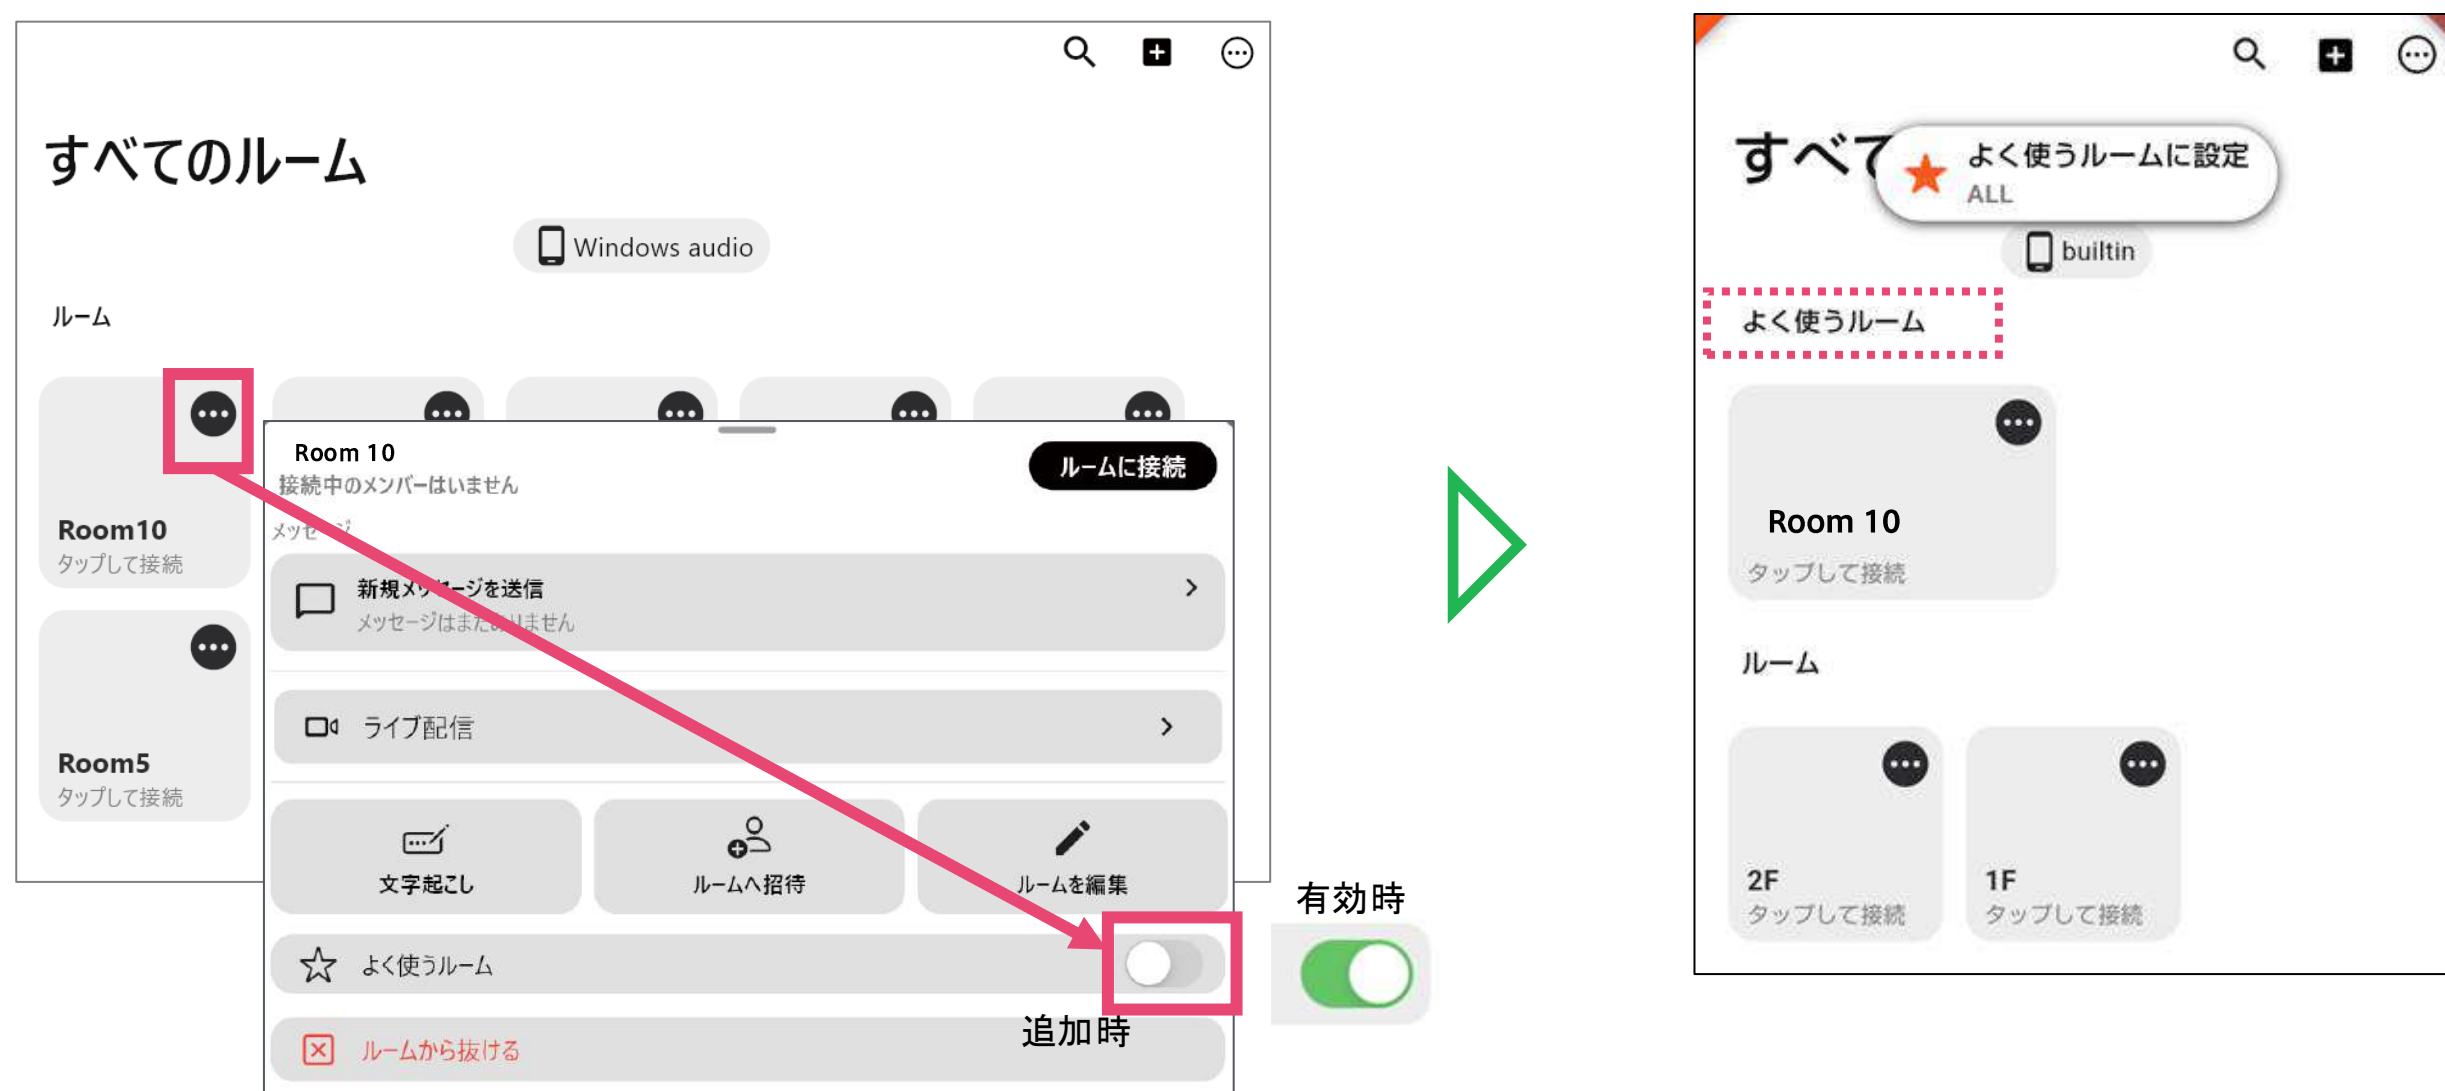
すべてのルーム

Windows audio

ルーム

Room10
タップして接続

Room5
タップして接続

Room 10
接続中のメンバーはいません
ルームに接続

メッセージ

新規メッセージを送信
メッセージはまだありません

ライブ配信

文字起こし
ルームへ招待
ルームを編集

よく使うルーム

ルームから抜ける

追加時

有効時

すべて
よく使うルームに設定
ALL

builtin

よく使うルーム

Room 10
タップして接続

ルーム

2F
タップして接続

1F
タップして接続